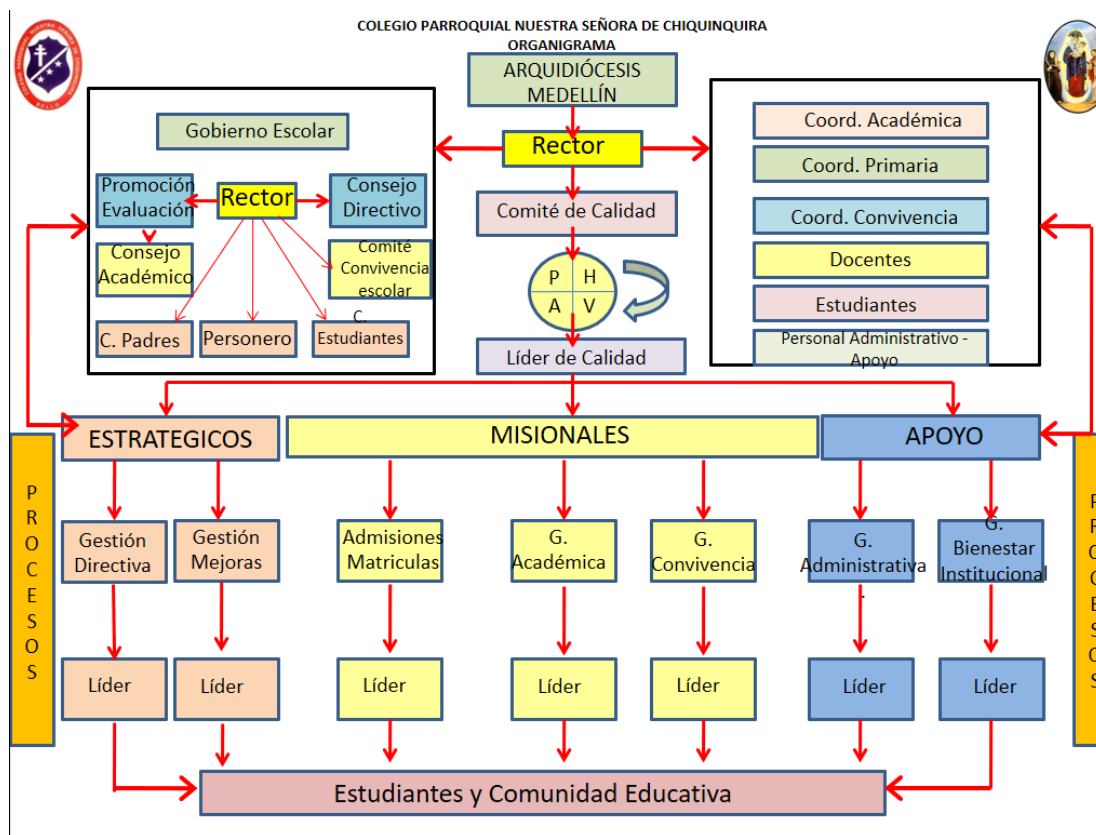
COLEGIO PARROQUIAL NUESTRA SEÑORA DE CHIQUINQUIRA
ORGANIGRAMA

ARQUIDIÓCESIS MEDELLÍN

Rector

Gobierno Escolar

Promoción Evaluación

Rector

Consejo Directivo

Consejo Académico

Comité Convivencia escolar

C. Padres

Personero

C. Estudiantes

Comité de Calidad

P H A V

Líder de Calidad

Coord. Académica

Coord. Primaria

Coord. Convivencia

Docentes

Estudiantes

Personal Administrativo - Apoyo

P R O C E S O S

ESTRATEGICOS

MISIONALES

APOYO

P R O C E S O S

Gestión Directiva

Gestión Mejoras

Admisiones Matriculas

G. Académica

G. Convivencia

G. Administrativa

G. Bienestar Institucional

Líder

Líder

Líder

Líder

Líder

Líder

Líder

Estudiantes y Comunidad Educativa